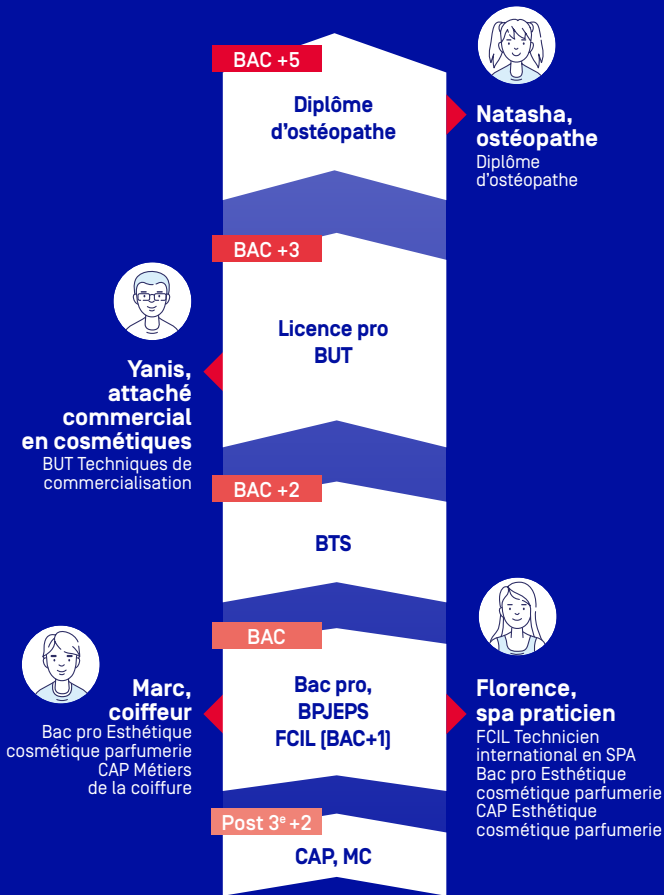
BAC +5

Diplôme d'ostéopathe

Natasha, ostéopathe
Diplôme d'ostéopathe

BAC +3

Licence pro
BUT

Yanis, attaché commercial en cosmétiques
BUT Techniques de commercialisation

BAC +2

BTS

BAC

Marc, coiffeur
Bac pro Esthétique cosmétique parfumerie
CAP Métiers de la coiffure

Bac pro,
BPJEPS
FCIL (BAC+1)

Florence, spa praticien
FCIL Technicien international en SPA
Bac pro Esthétique cosmétique parfumerie
CAP Esthétique cosmétique parfumerie

Post 3$^e$ +2

CAP, MC